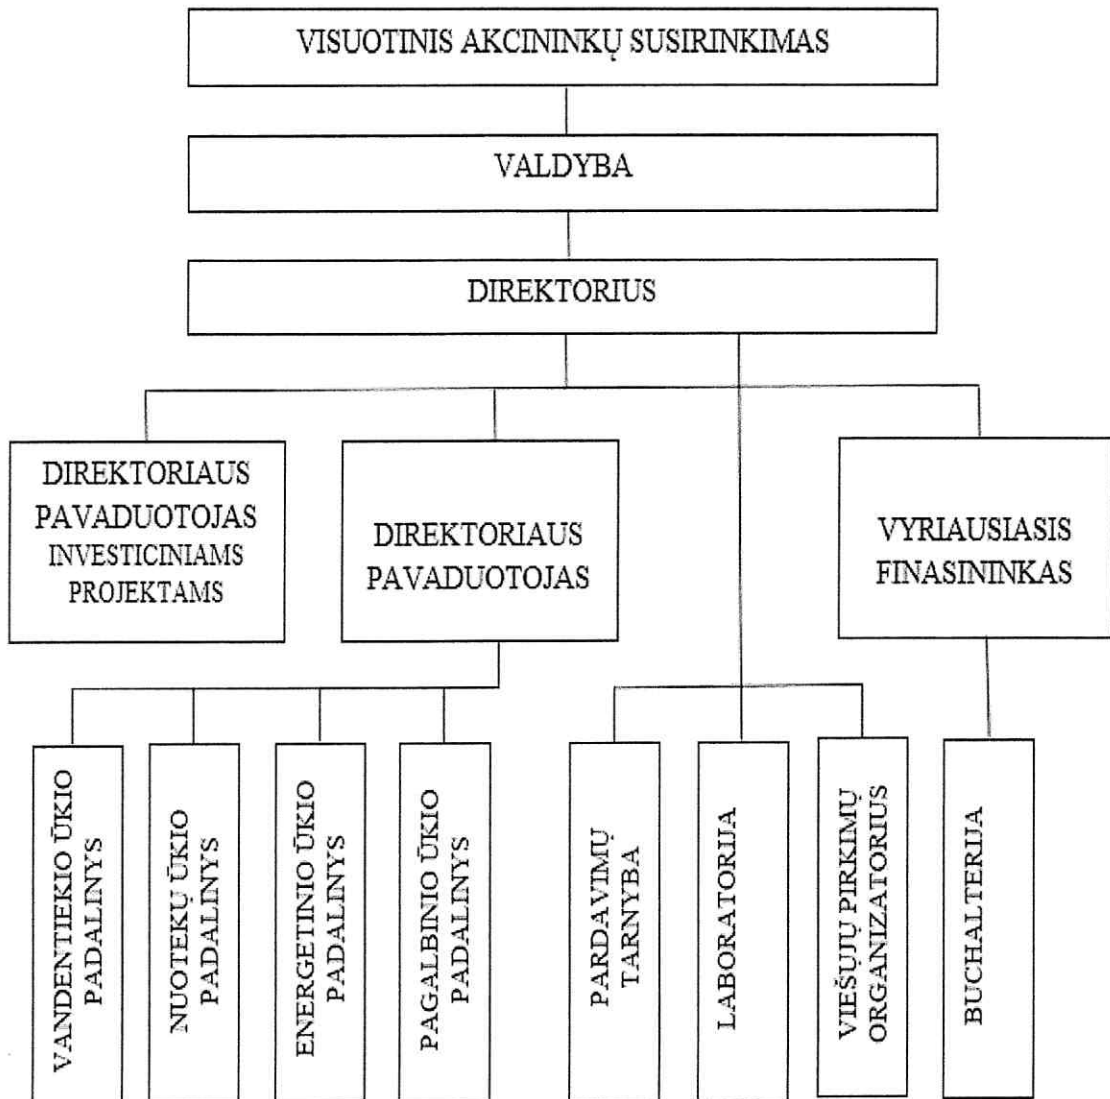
VISUOTINIS AKCININKŲ SUSIRINKIMAS

VALDYBA

DIREKTORIUS

DIREKTORIAUS PAVADUOTOJAS INVESTICINIAMS PROJEKTAMS

DIREKTORIAUS PAVADUOTOJAS

VYRIAUSIASIS FINASININKAS

VANDENTIEKIO ŪKIO PADALINYS

NUOTEKŲ ŪKIO PADALINYS

ENERGETINIO ŪKIO PADALINYS

PAGALBINIO ŪKIO PADALINYS

PARDAVIMŲ TARNYBA

LABORATORIJA

VIEŠŲJŲ PIRKIMŲ ORGANIZATORIUS

BUCHALTERIJA